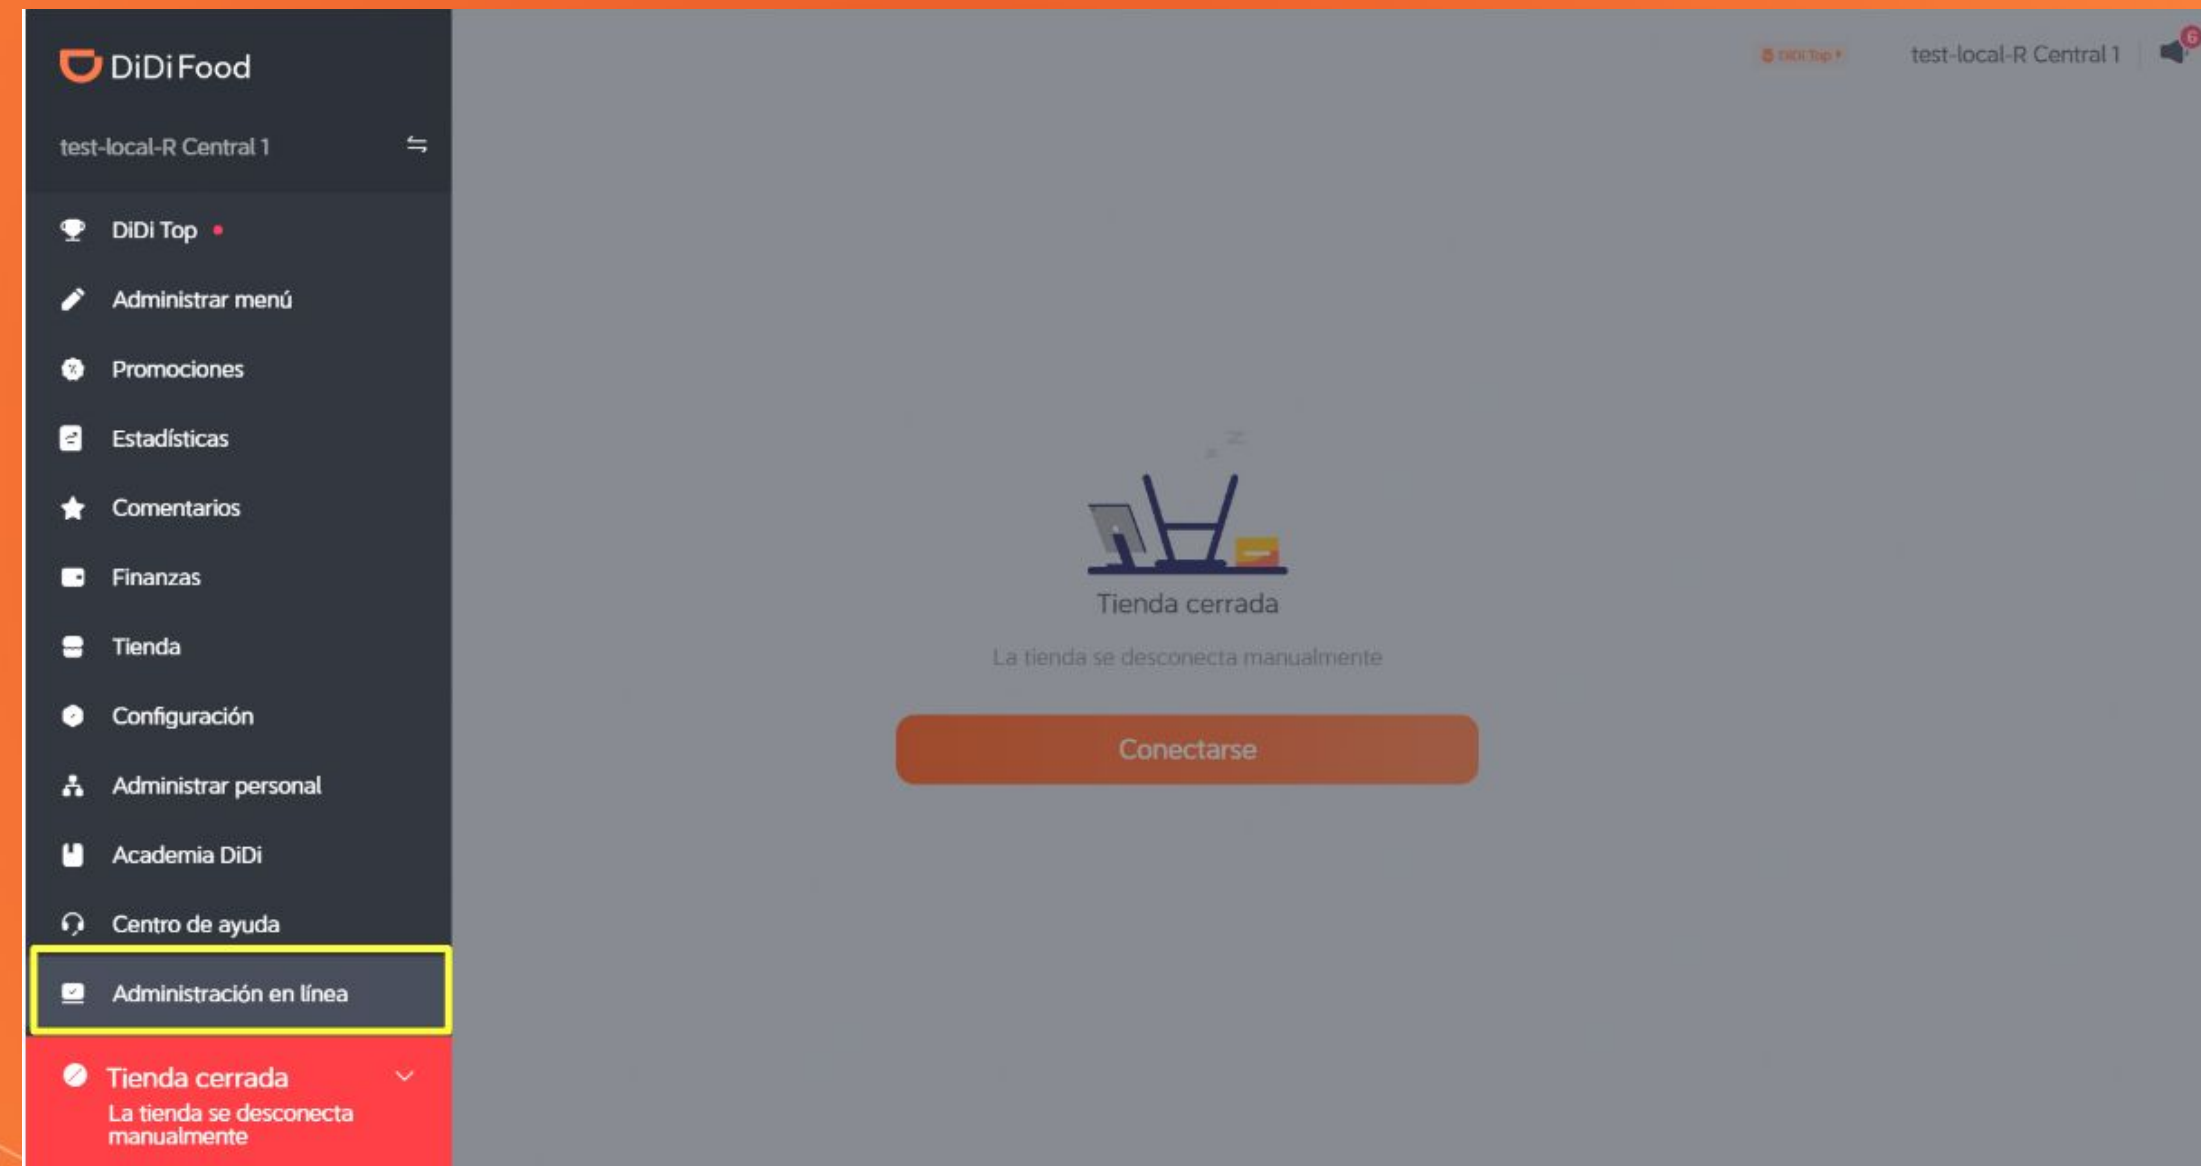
DiDi Food

test-local-R Central 1

DiDi Top

Administrar menú

Promociones

Estadísticas

Comentarios

Finanzas

Tienda

Configuración

Administrar personal

Academia DiDi

Centro de ayuda

Administración en línea

Tienda cerrada
La tienda se desconecta manualmente

DiDi Top

test-local-R Central 1

6

Tienda cerrada

La tienda se desconecta manualmente

Conectarse